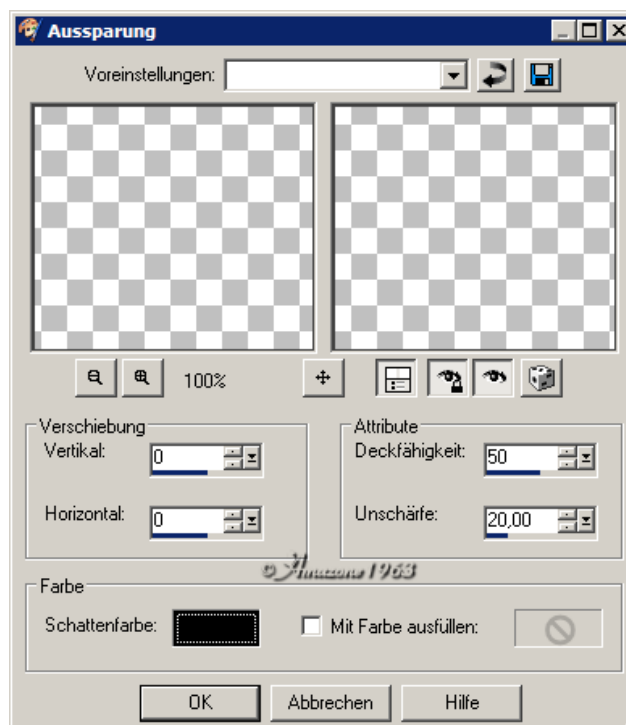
Aussparung

Voreinstellungen:

100%

Verschiebung
Vertikal: 0
Horizontal: 0

Attribute
Deckfähigkeit: 50
Unschärfe: 20,00

© Amazone 1963

Farbe
Schattenfarbe:
Mit Farbe ausfüllen:

OK
Abbrechen
Hilfe